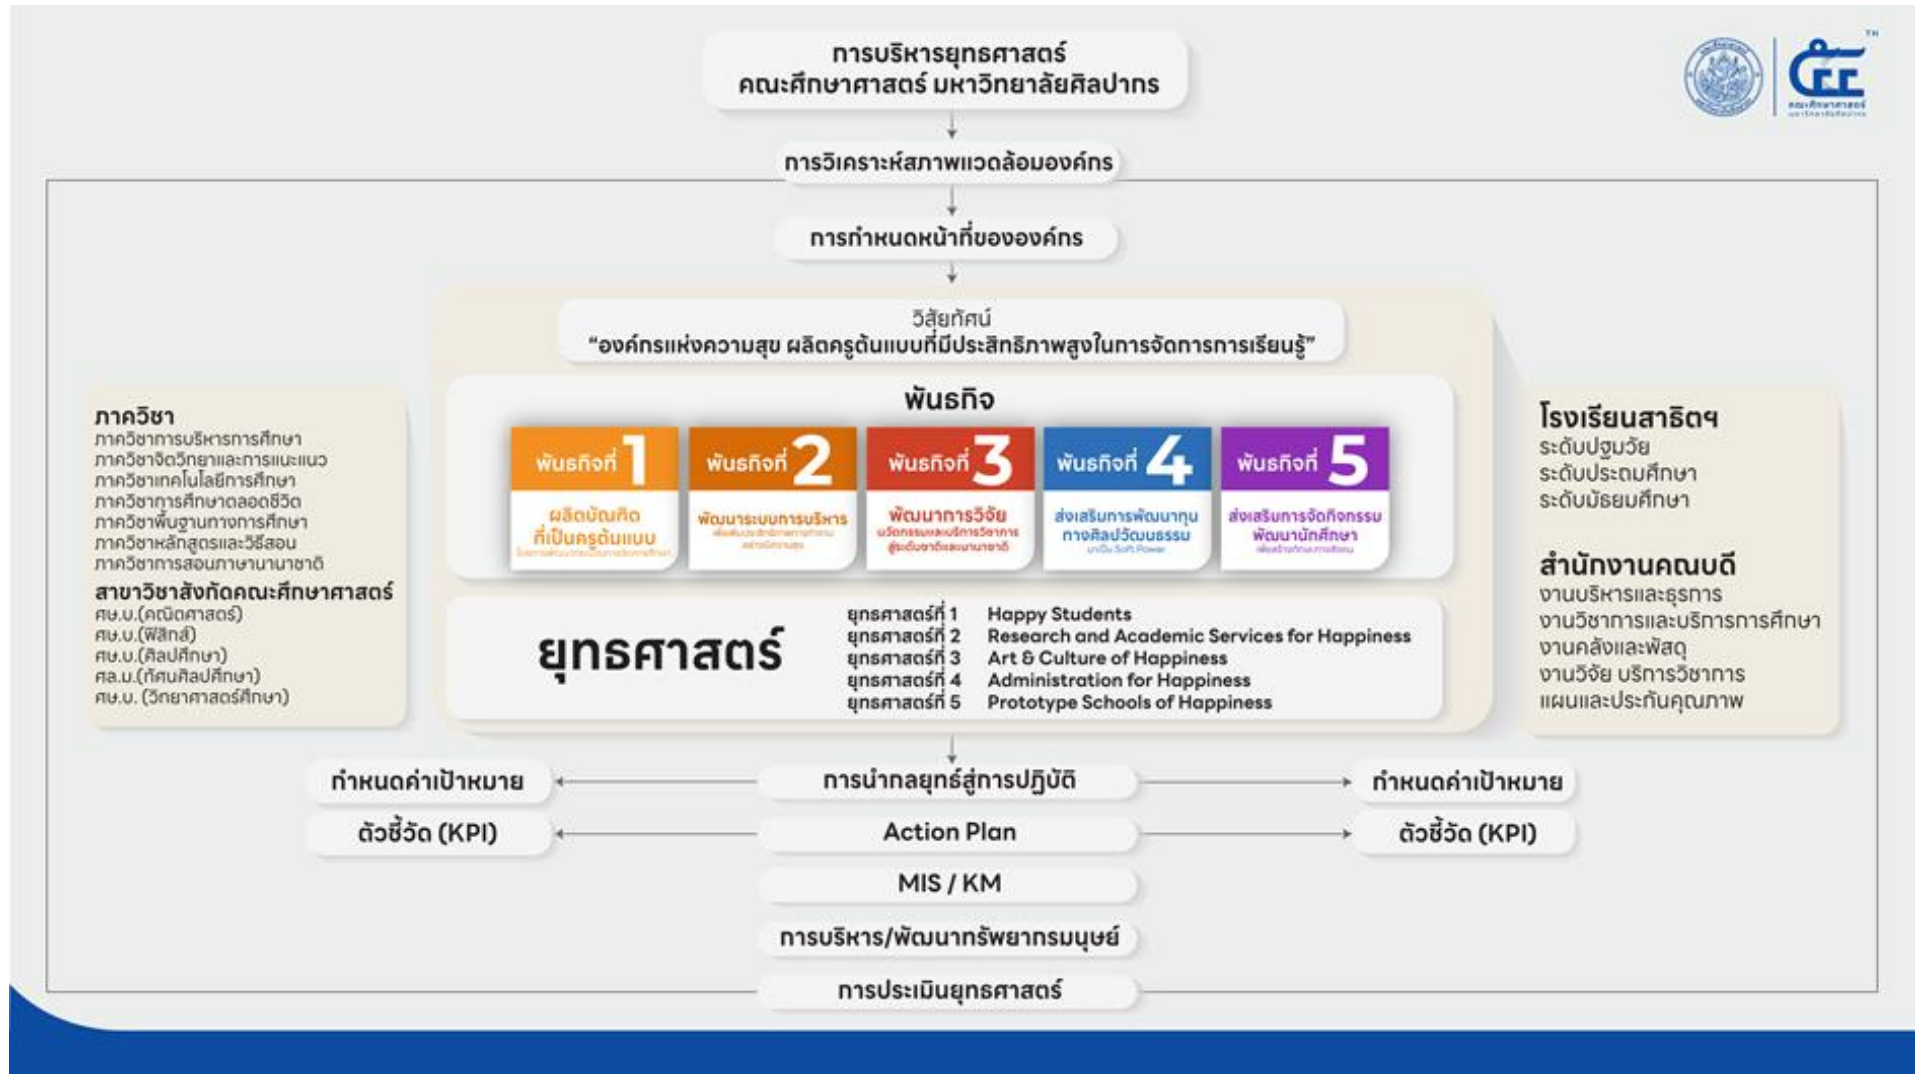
การบริหารยุทธศาสตร์
คณะศึกษาศาสตร์ มหาวิทยาลัยศิลปากร

การวิเคราะห์สภาพแวดล้อมองค์กร

การกำหนดหน้าที่ขององค์กร

วิสัยทัศน์
"องค์กรแห่งความสุข ผลิตครูต้นแบบที่มีประสิทธิภาพสูงในการจัดการการเรียนรู้"

ภาควิชา
ภาควิชาการบริหารการศึกษา
ภาควิชาจิตวิทยาและการแนะแนว
ภาควิชาเทคโนโลยีการศึกษา
ภาควิชาการศึกษาตลอดชีวิต
ภาควิชาพื้นฐานทางการศึกษา
ภาควิชาหลักสูตรและวิธีสอน
ภาควิชาการสอนภาษานานาชาติ
สาขาวิชาสังกัดคณะศึกษาศาสตร์
ศษ.บ.(คณิตศาสตร์)
ศษ.บ.(ฟิสิกส์)
ศษ.บ.(ศิลปศึกษา)
ศล.บ.(ทัศนศิลปศึกษา)
ศษ.บ. (วิทยาศาสตร์ศึกษา)

พันธกิจ

พันธกิจที่ 1
ผลิตบัณฑิต ที่เป็นครูต้นแบบ
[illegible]

พันธกิจที่ 2
พัฒนาระบบการบริหาร
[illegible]

พันธกิจที่ 3
พัฒนาการวิจัย
นวัตกรรมและบริการวิชาการ สู่ระดับชาติและนานาชาติ

พันธกิจที่ 4
ส่งเสริมการพัฒนาทุน ทางศิลปวัฒนธรรม
มาเป็น Soft Power

พันธกิจที่ 5
ส่งเสริมการจัดกิจกรรม พัฒนานักศึกษา
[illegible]

ยุทธศาสตร์
ยุทธศาสตร์ที่ 1 Happy Students
ยุทธศาสตร์ที่ 2 Research and Academic Services for Happiness
ยุทธศาสตร์ที่ 3 Art & Culture of Happiness
ยุทธศาสตร์ที่ 4 Administration for Happiness
ยุทธศาสตร์ที่ 5 Prototype Schools of Happiness

โรงเรียนสาธิตฯ
ระดับปฐมวัย
ระดับประถมศึกษา
ระดับมัธยมศึกษา

สำนักงานคณบดี
งานบริหารและธุรการ
งานวิชาการและบริการการศึกษา
งานคลังและพัสดุ
งานวิจัย บริการวิชาการ
แผนและประกันคุณภาพ

กำหนดค่าเป้าหมาย
การนำกลยุทธ์สู่การปฏิบัติ
กำหนดค่าเป้าหมาย
ตัวชี้วัด (KPI)
Action Plan
ตัวชี้วัด (KPI)
MIS / KM
การบริหาร/พัฒนาทรัพยากรมนุษย์
การประเมินยุทธศาสตร์